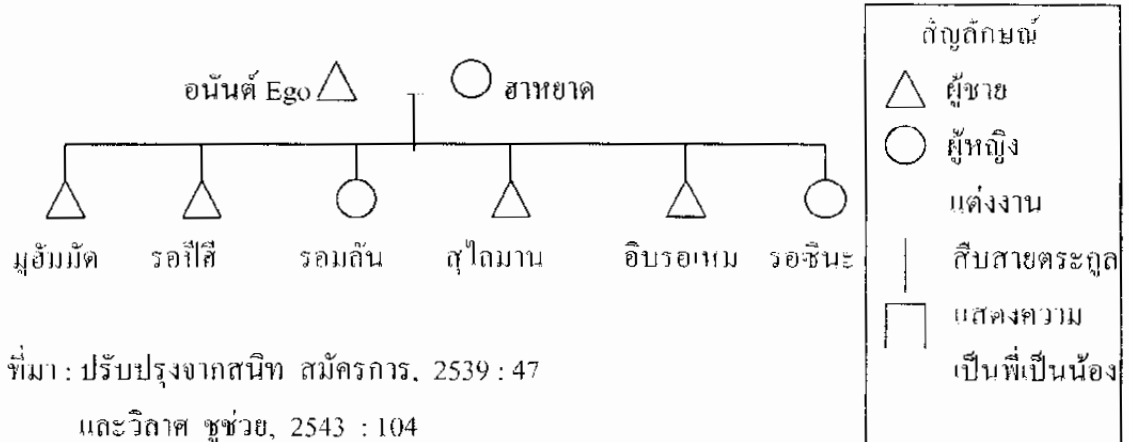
อนันต์ Ego ฮาหยาด

มูฮัมมัด รอฮีดี รอมลัน สุไลมาน อิบรอเหม รอซินะ

ที่มา : ปรับปรุงจากสนิท สมัครการ, 2539 : 47 และวิลาศ ชูช่วย, 2543 : 104

สัญลักษณ์
ผู้ชาย
ผู้หญิง
แต่งงาน
สืบสายตระกูล
แสดงความเป็นพี่เป็นน้อง